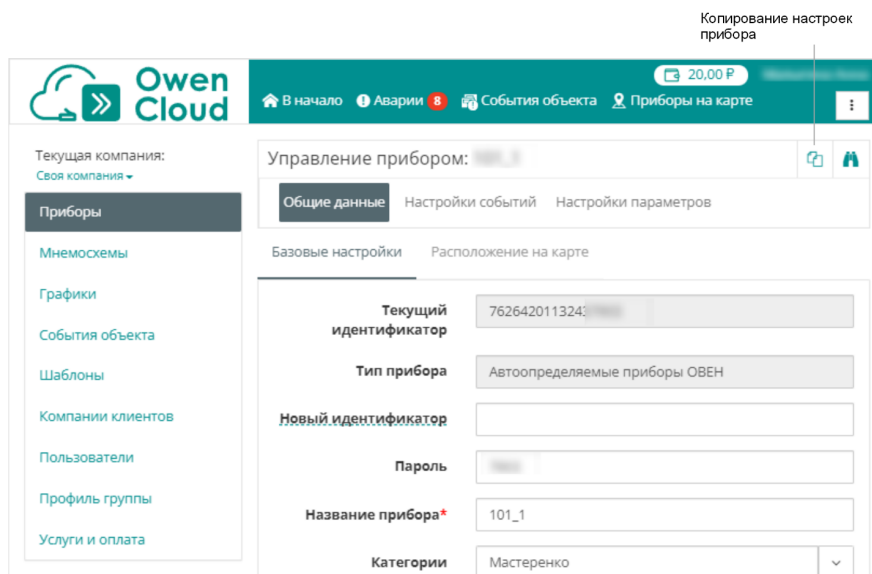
Копирование настроек прибора

Owen Cloud

В начало Аварии 8 События объекта Приборы на карте

20,00 ₽

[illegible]

Текущая компания:
Своя компания

Приборы
Мнемосхемы
Графики
События объекта
Шаблоны
Компании клиентов
Пользователи
Профиль группы
Услуги и оплата

Управление прибором: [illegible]

Общие данные Настройки событий Настройки параметров

Базовые настройки Расположение на карте

| | |
|---|---|
| Текущий идентификатор | 762642011324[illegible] |
| Тип прибора | Автоопределяемые приборы ОВЕН |
| Новый идентификатор | |
| Пароль | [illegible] |
| Название прибора* | 101_1 |
| Категории | Мастеренко |